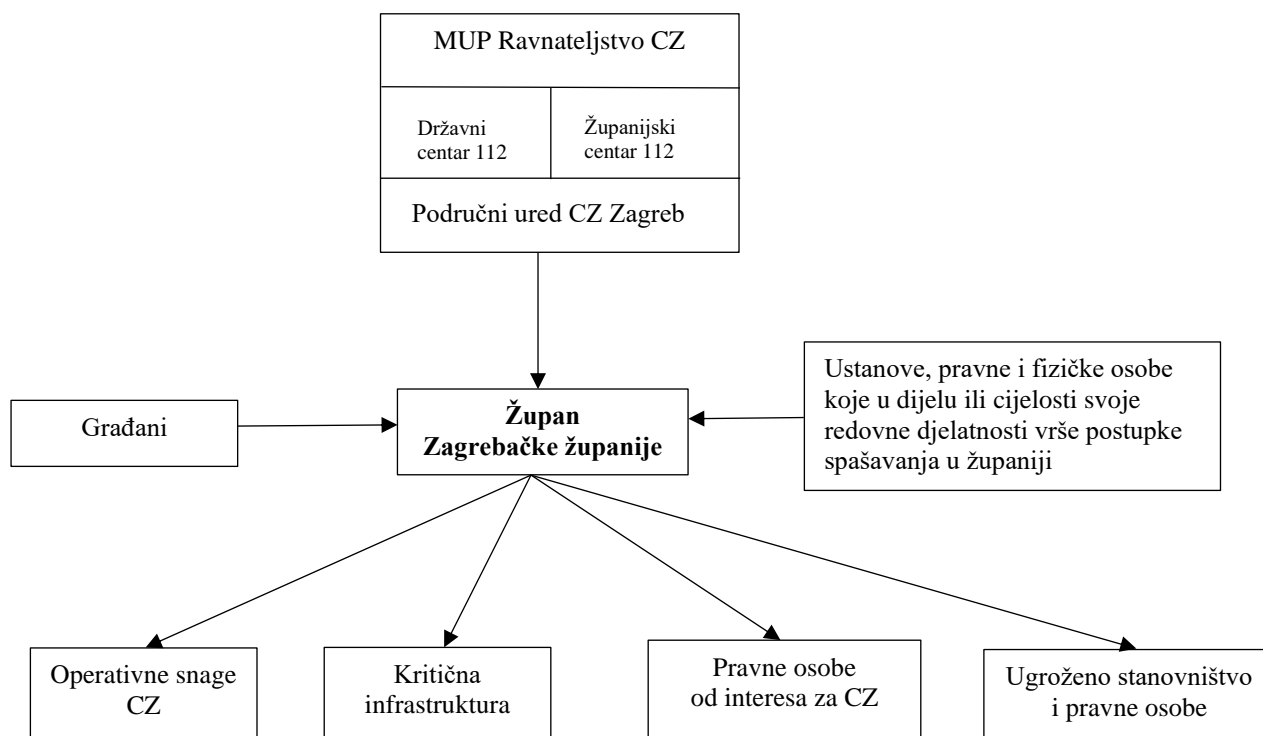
MUP Ravnateljstvo CZ

Državni centar 112

Županijski centar 112

Područni ured CZ Zagreb

Građani

**Župan Zagrebačke županije**

Ustanove, pravne i fizičke osobe koje u dijelu ili cijelosti svoje redovne djelatnosti vrše postupke spašavanja u županiji

Operativne snage CZ

Kritična infrastruktura

Pravne osobe od interesa za CZ

Ugroženo stanovništvo i pravne osobe